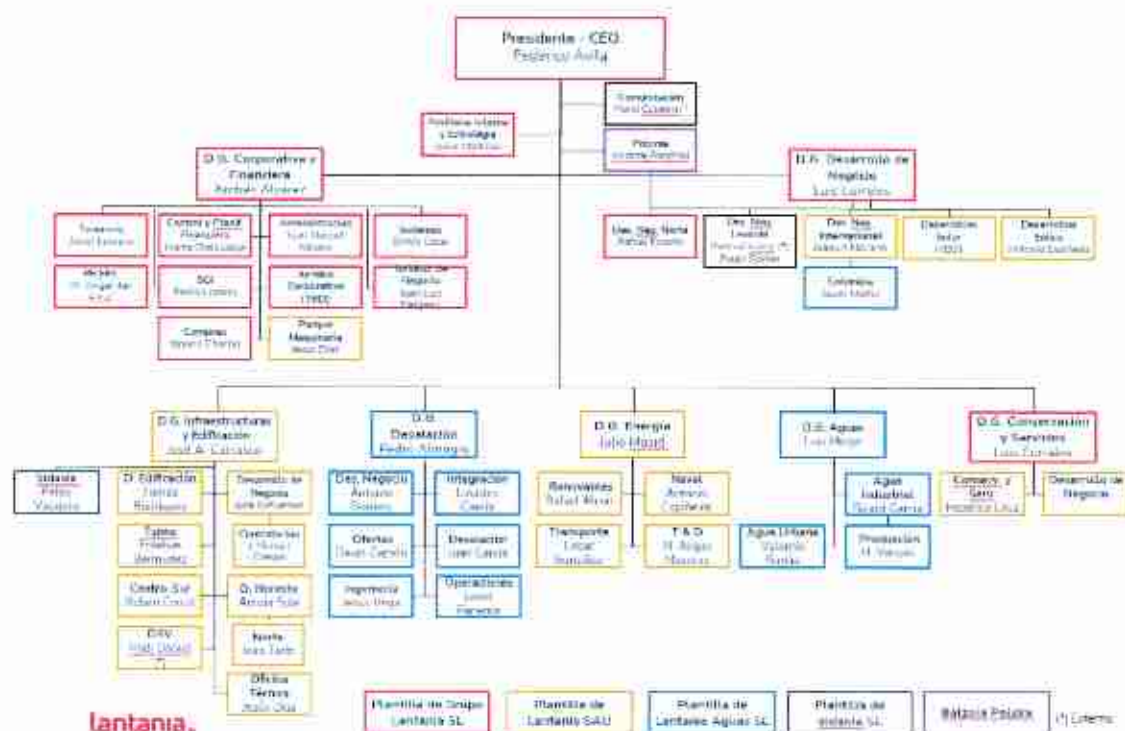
Presidente - CEO
Federico Ávila

Comunicación
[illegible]

Relación Institucional y Estrategia
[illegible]

Personas
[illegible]

D.G. Corporativo y Financiero
Rafael Álvarez

D.G. Desarrollo de Negocio
Luis Carrillo

Tesorería
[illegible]

Control y Fiscal
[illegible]

Infraestructuras
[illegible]

Sistemas
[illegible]

Jurídico
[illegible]

SGI
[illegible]

Ámbito Corporativo (SSCC)

Unidad de Negocio
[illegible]

Compras
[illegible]

Parque Maquinaria
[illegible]

Des. Neg. Norte
Rafael Posada

Des. Neg. Levante
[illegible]

Dir. Neg. Internacional
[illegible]

Desarrollo
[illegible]

Desarrollo
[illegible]

Colombia
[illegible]

D.G. Infraestructuras y Edificación
José A. Carrasco

D.G. Desalación
Pedro Almagro

D.G. Energía
Julio Moyal

D.G. Aguas
Luis Mesa

D.G. Conservación y Servicios
Luis Carrillo

Unidad
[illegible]

D. Edificación
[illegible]

Desarrollo de Negocio
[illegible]

Talleres
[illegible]

Operaciones
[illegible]

Centro Sur
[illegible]

D. Noroeste
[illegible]

DXV
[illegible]

Norte
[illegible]

Oficina Técnica
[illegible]

Des. Negocio
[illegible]

Integración
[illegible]

Ofertas
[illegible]

Desalación
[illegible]

Ingeniería
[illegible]

Operaciones
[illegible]

Renovables
Rafael Miras

Naval
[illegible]

Transporte
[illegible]

T & D
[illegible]

Agua Urbana
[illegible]

Agua Industrial
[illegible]

Producción
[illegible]

Comercial y Serv.
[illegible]

Desarrollo de Negocio

lantania.

Plantilla de Grupo Lantania SL

Plantilla de Lantania SAU

Plantilla de Lantania Aguas SL

Plantilla de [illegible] SL

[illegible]

(*) Externo